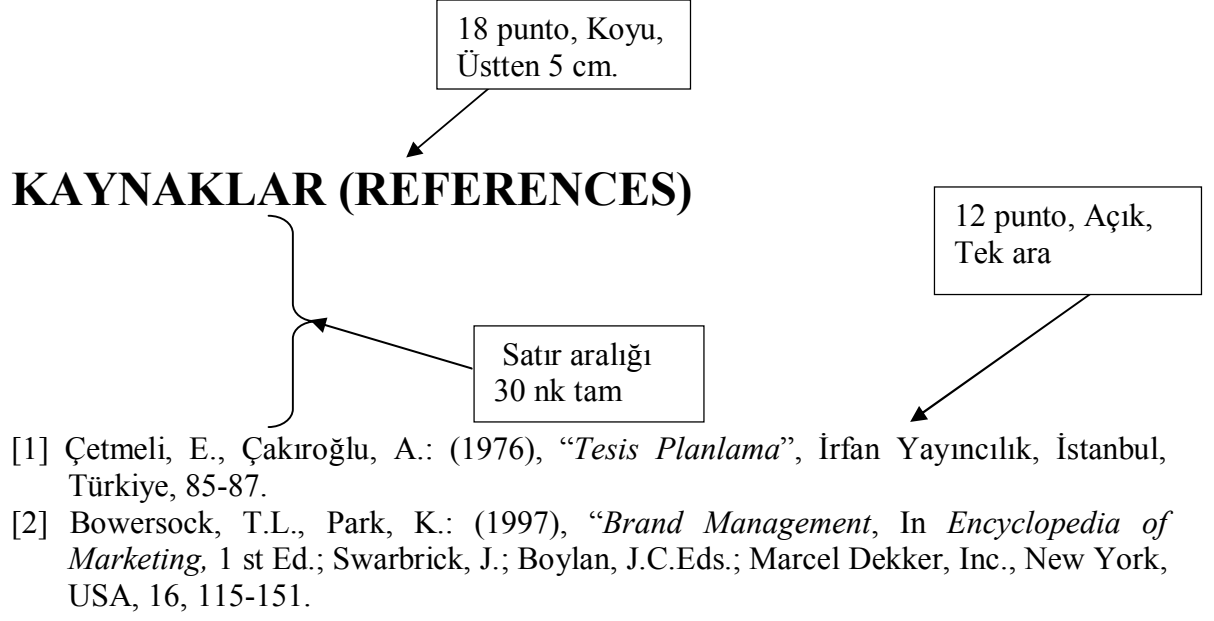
18 punto, Koyu, Üstten 5 cm.

KAYNAKLAR (REFERENCES)

12 punto, Açık, Tek ara

Satır aralığı 30 nk tam

[1] Çetmeli, E., Çakıroğlu, A.: (1976), "*Tesis Planlama*", İrfan Yayıncılık, İstanbul, Türkiye, 85-87.

[2] Bowersock, T.L., Park, K.: (1997), "*Brand Management*, In *Encyclopedia of Marketing,* 1 st Ed.; Swarbrick, J.; Boylan, J.C.Eds.; Marcel Dekker, Inc., New York, USA, 16, 115-151.